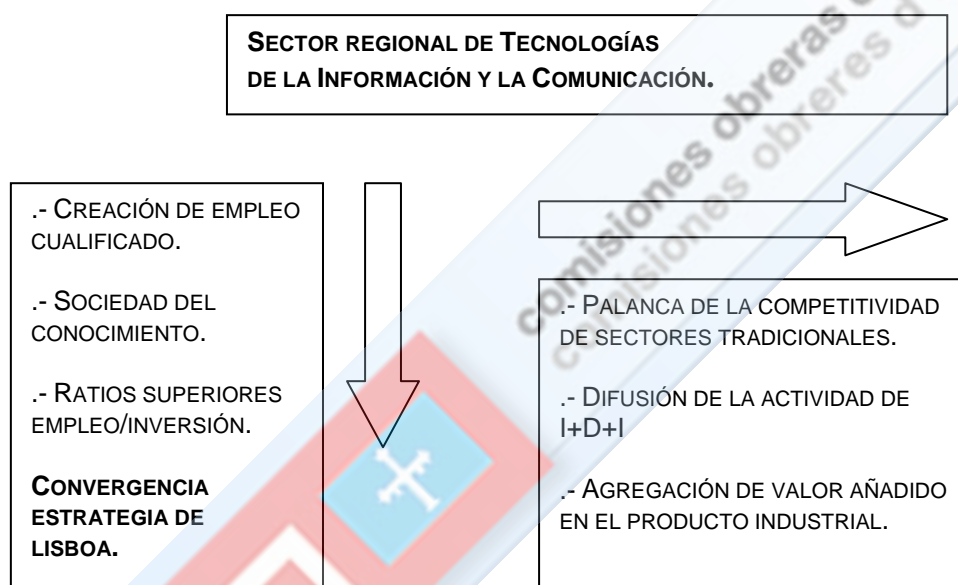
SECTOR REGIONAL DE TECNOLOGÍAS DE LA INFORMACIÓN Y LA COMUNICACIÓN.

.- CREACIÓN DE EMPLEO CUALIFICADO.

.- SOCIEDAD DEL CONOCIMIENTO.

.- RATIOS SUPERIORES EMPLEO/INVERSIÓN.

CONVERGENCIA ESTRATEGIA DE LISBOA.

.- PALANCA DE LA COMPETITIVIDAD DE SECTORES TRADICIONALES.

.- DIFUSIÓN DE LA ACTIVIDAD DE I+D+I

.- AGREGACIÓN DE VALOR AÑADIDO EN EL PRODUCTO INDUSTRIAL.

comisiones obreras
comisiones obreres